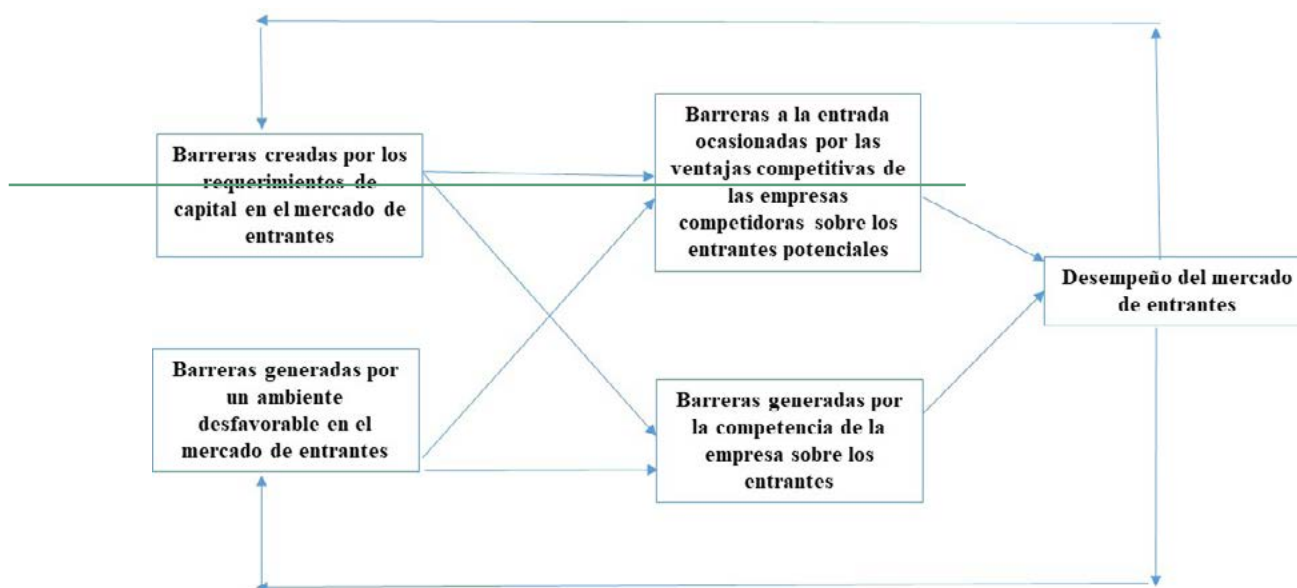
Barreras creadas por los requerimientos de capital en el mercado de entrantes

Barreras a la entrada ocasionadas por las ventajas competitivas de las empresas competidoras sobre los entrantes potenciales

Desempeño del mercado de entrantes

Barreras generadas por un ambiente desfavorable en el mercado de entrantes

Barreras generadas por la competencia de la empresa sobre los entrantes